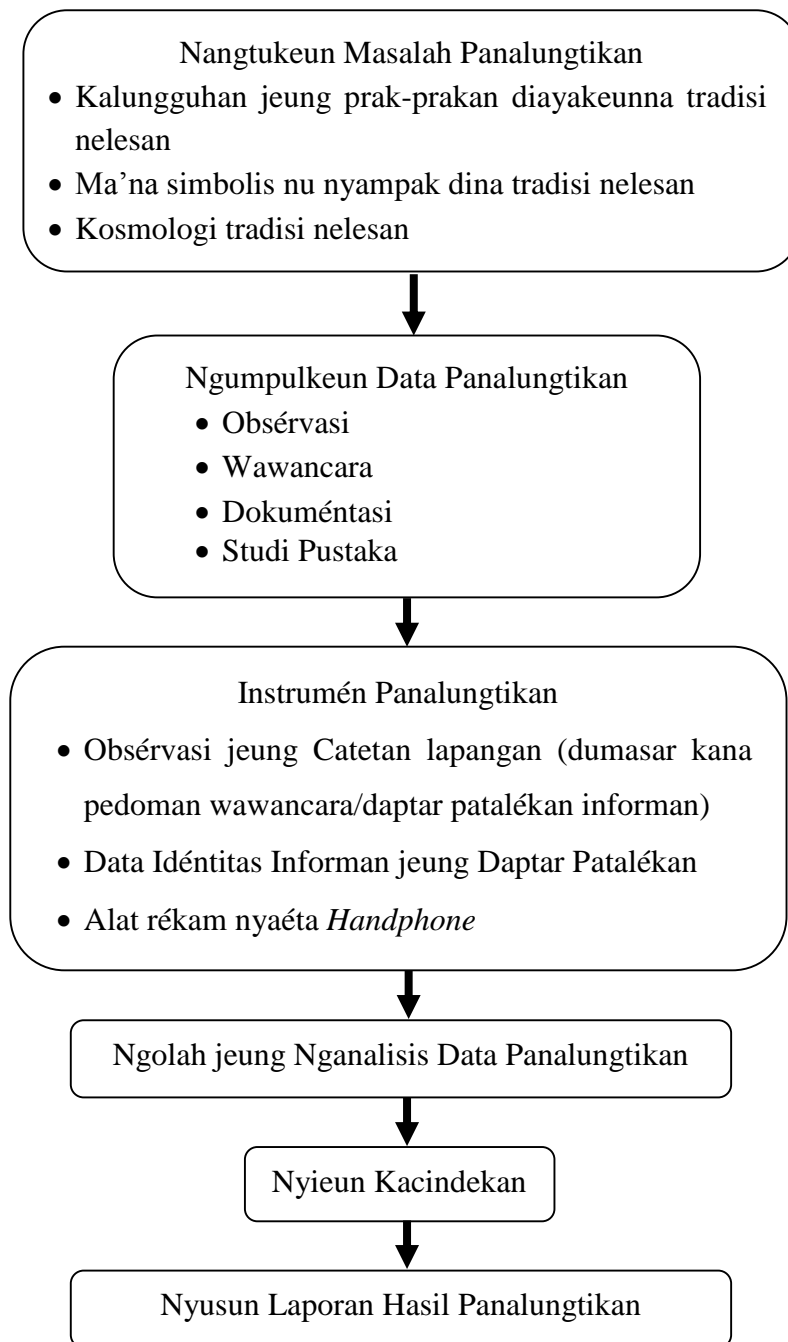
Nangtukeun Masalah Panalungtikan

- Kalungguhan jeung prak-prakan diayakeunna tradisi nelesan
- Ma’na simbolis nu nyampak dina tradisi nelesan
- Kosmologi tradisi nelesan

Ngumpulkeun Data Panalungtikan

- Obsérvasi
- Wawancara
- Dokuméntasi
- Studi Pustaka

Instrumén Panalungtikan

- Obsérvasi jeung Catetan lapangan (dumasar kana pedoman wawancara/daptar patalékan informan)
- Data Idéntitas Informan jeung Daptar Patalékan
- Alat rékam nyaéta *Handphone*

Ngolah jeung Nganalisis Data Panalungtikan

Nyieun Kacindekan

Nyusun Laporan Hasil Panalungtikan